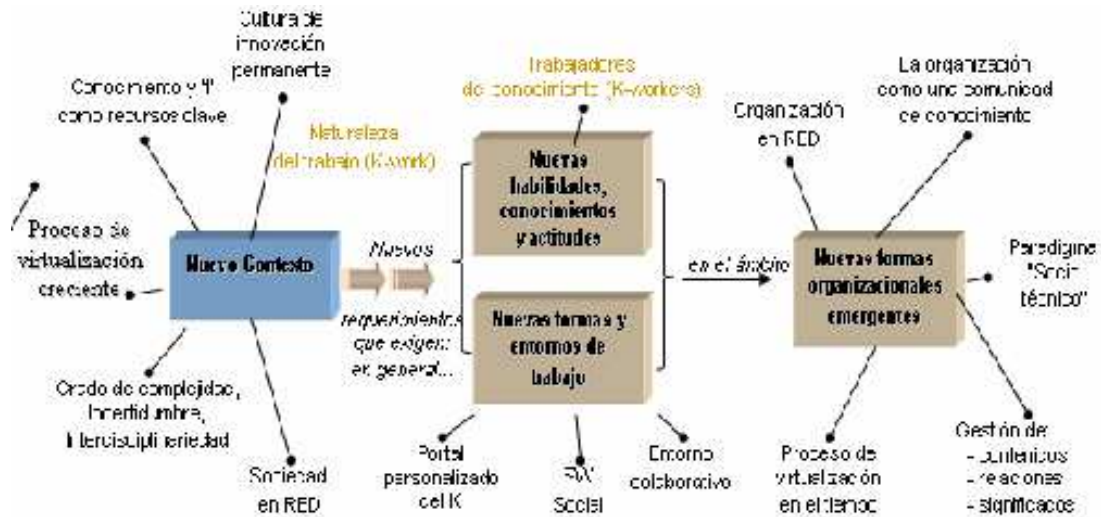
Cultura de innovación permanente

Conocimiento y "I" como recursos clave

Naturaleza del trabajo (K-work)

Proceso de virtualización creciente

Nuevo Contexto

Nuevos requerimientos que exigen en general...

Grado de complejidad, Incertidumbre, Interdisciplinariedad

Sociedad en RED

Trabajadores del conocimiento (K-workers)

Nuevas habilidades, conocimientos y actitudes

Nuevas formas y entornos de trabajo

Portal personalizado del K

SW Social

Entorno colaborativo

en el ámbito

Organización en RED

La organización como una comunidad de conocimiento

Nuevas formas organizacionales emergentes

Paradigma "Socio-técnico"

Proceso de virtualización en el tiempo

Gestión de:
- contenidos
- relaciones
- significados